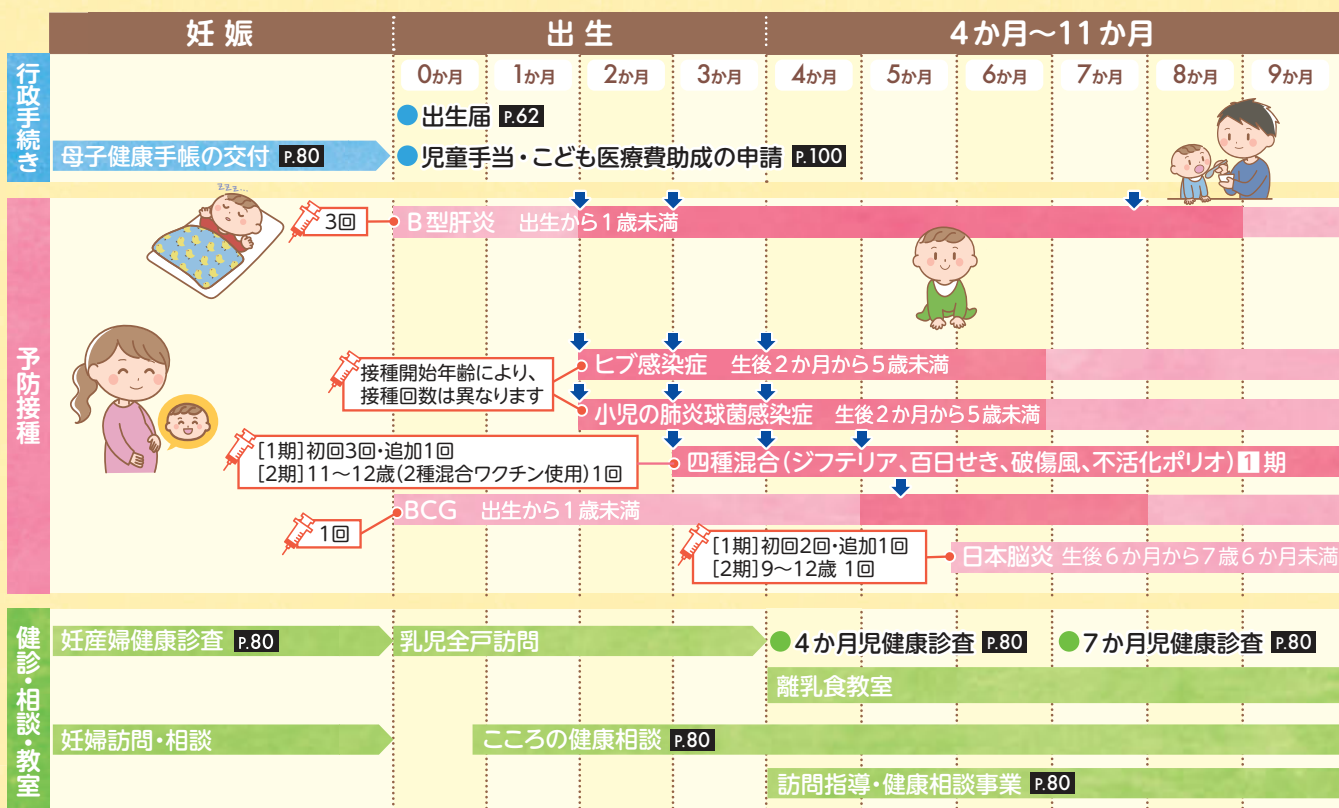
妊娠　出生　4か月～11か月

0か月　1か月　2か月　3か月　4か月　5か月　6か月　7か月　8か月　9か月

行政手続き

出生届 P.62

母子健康手帳の交付 P.80

児童手当・こども医療費助成の申請 P.100

予防接種

3回　B型肝炎　出生から1歳未満

接種開始年齢により、接種回数は異なります

ヒブ感染症　生後2か月から5歳未満

小児の肺炎球菌感染症　生後2か月から5歳未満

[1期]初回3回・追加1回
[2期]11～12歳(2種混合ワクチン使用)1回

四種混合(ジフテリア、百日せき、破傷風、不活化ポリオ) 1 期

BCG　出生から1歳未満

1回

[1期]初回2回・追加1回
[2期]9～12歳 1回

日本脳炎 生後6か月から7歳6か月未満

健診・相談・教室

妊産婦健康診査 P.80

乳児全戸訪問

4か月児健康診査 P.80

7か月児健康診査 P.80

離乳食教室

妊婦訪問・相談

こころの健康相談 P.80

訪問指導・健康相談事業 P.80